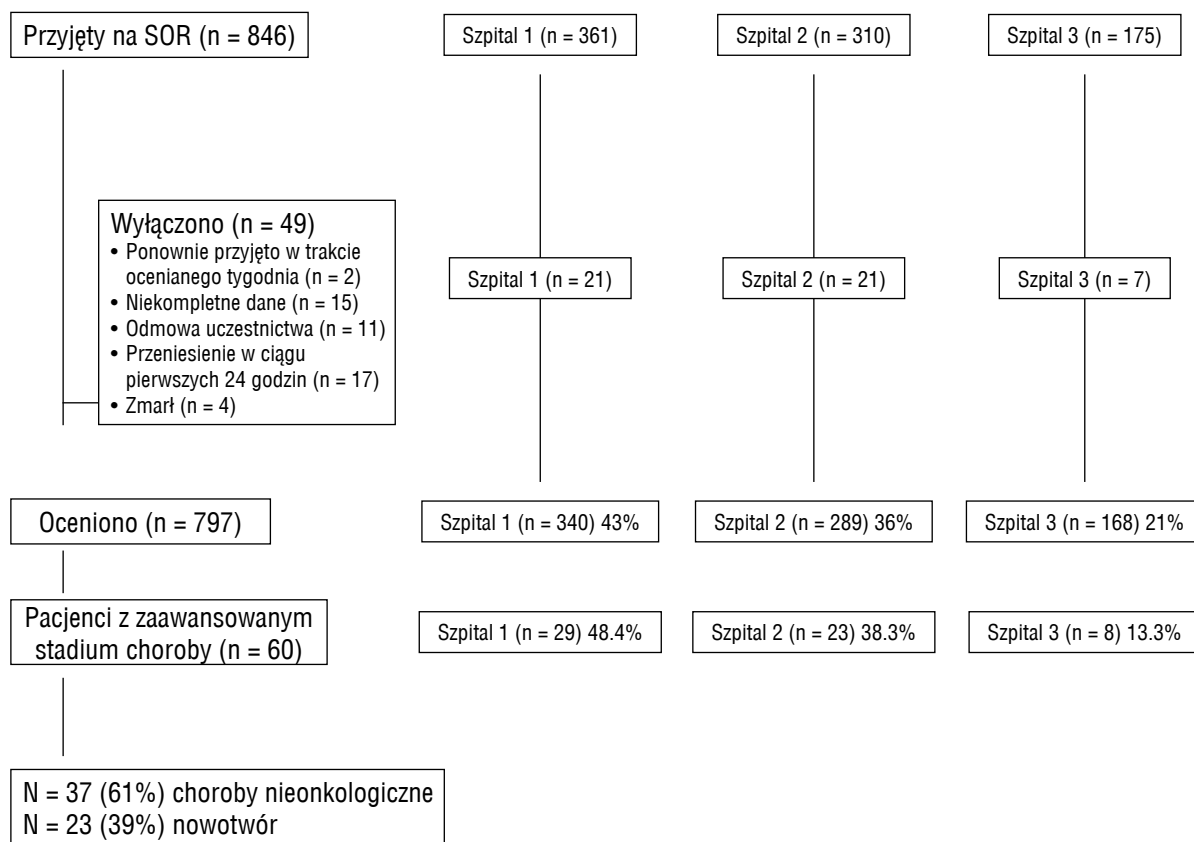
Przyjęty na SOR (n = 846)

Szpital 1 (n = 361)

Szpital 2 (n = 310)

Szpital 3 (n = 175)

Wyłączono (n = 49)
• Ponownie przyjęto w trakcie ocenianego tygodnia (n = 2)
• Niekompletne dane (n = 15)
• Odmowa uczestnictwa (n = 11)
• Przeniesienie w ciągu pierwszych 24 godzin (n = 17)
• Zmarł (n = 4)

Szpital 1 (n = 21)

Szpital 2 (n = 21)

Szpital 3 (n = 7)

Oceniono (n = 797)

Szpital 1 (n = 340) 43%

Szpital 2 (n = 289) 36%

Szpital 3 (n = 168) 21%

Pacjenci z zaawansowanym stadium choroby (n = 60)

Szpital 1 (n = 29) 48.4%

Szpital 2 (n = 23) 38.3%

Szpital 3 (n = 8) 13.3%

N = 37 (61%) choroby nieonkologiczne
N = 23 (39%) nowotwór